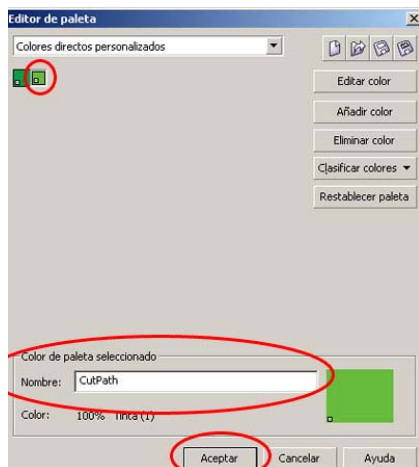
Editor de paleta

Colores directos personalizados

Editar color

Añadir color

Eliminar color

Clasificar colores

Restablecer paleta

Color de paleta seleccionado

Nombre: CutPath

Color: 100% Tinta (1)

Aceptar

Cancelar

Ayuda